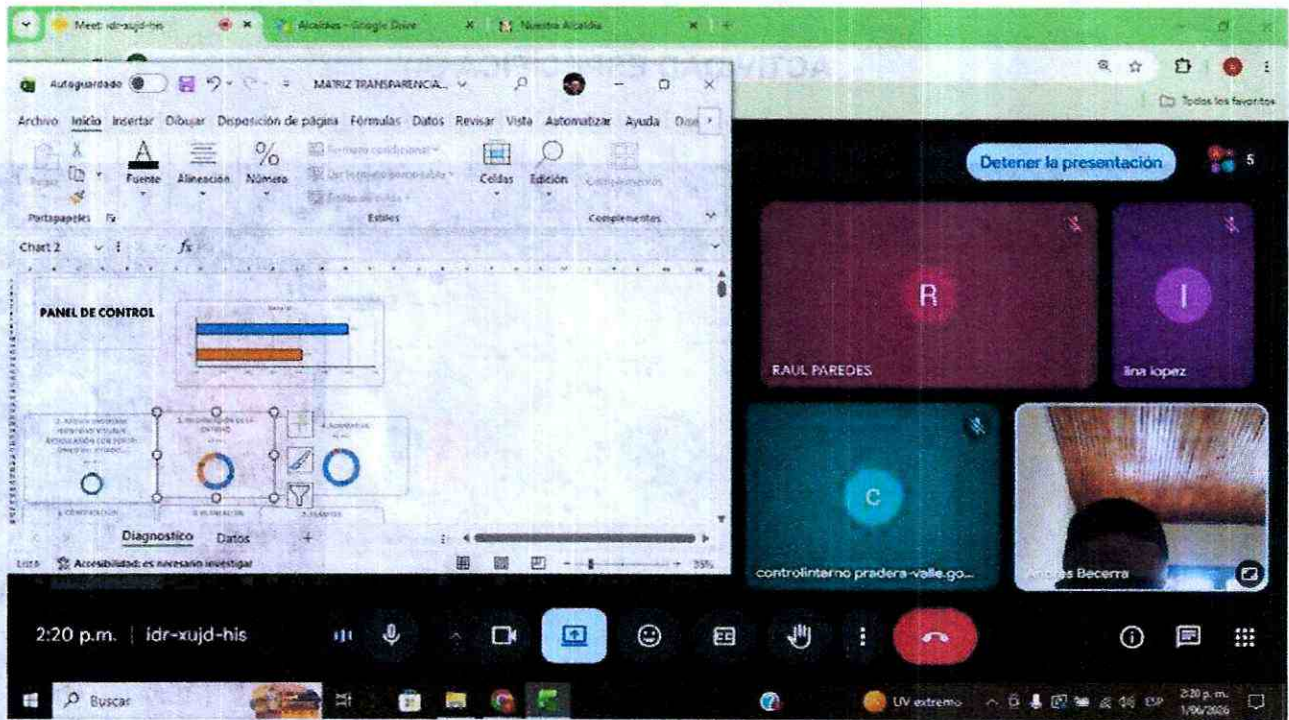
Meet: idr-xujd-his
Alcaldes - Google Drive
Nuestra Alcaldía
Todos los favoritos
Autoguardado
MATRIZ TRANSPARENCIA...
Archivo Inicio Insertar Dibujar Disposición de página Fórmulas Datos Revisar Vista Automatizar Ayuda
Pegar
Fuente
Alineación
Número
Formato condicional
Dar formato como tabla
Estilos de celda
Celdas
Edición
Complementos
Portapapeles
Estilos
Complementos
Chart 2
fx
PANEL DE CONTROL
Diagnostico
Datos
Listo
Accesibilidad: es necesario investigar
35%
Detener la presentación
5
R
RAUL PAREDES
I
lina lopez
C
controlinterno pradera-valle.go...
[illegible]s Becerra
2:20 p.m. | idr-xujd-his
Buscar
UV extremo
ESP
2:20 p. m.
1/06/2026